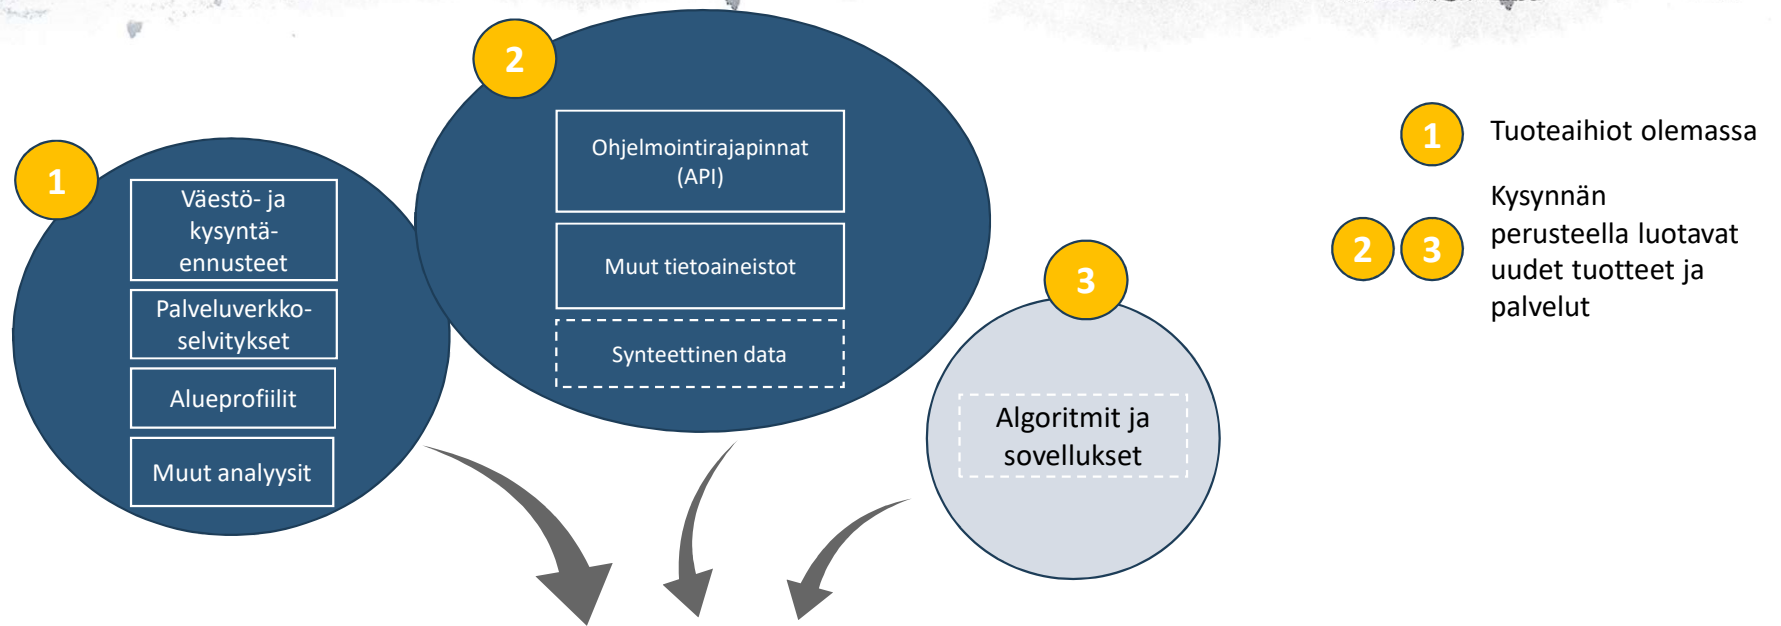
1

Väestö- ja kysyntäennusteet

Palveluverkkoselvitykset

Alueprofiilit

Muut analyysit

2

Ohjelmointirajapinnat (API)

Muut tietoaineistot

Synteettinen data

3

Algoritmit ja sovellukset

1 Tuoteaihiot olemassa

2 3 Kysynnän perusteella luotavat uudet tuotteet ja palvelut